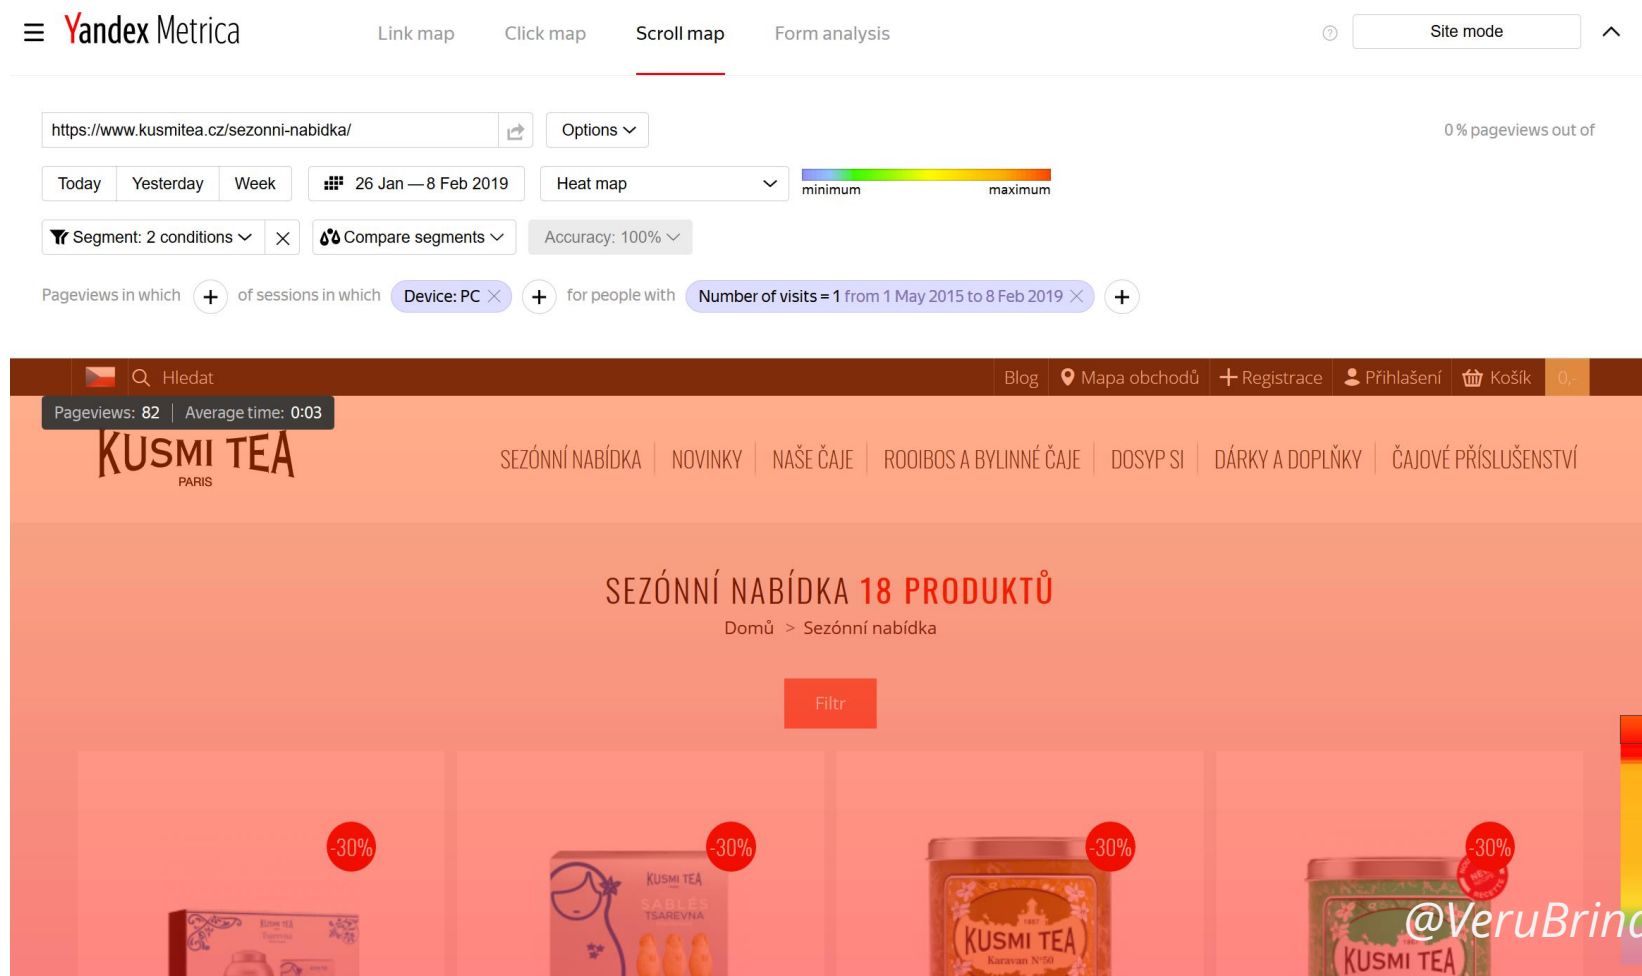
Yandex Metrica

Link map Click map Scroll map Form analysis

Site mode

https://www.kusmitea.cz/sezonni-nabidka/

Options

0 % pageviews out of

Today Yesterday Week

26 Jan — 8 Feb 2019

Heat map

minimum maximum

Segment: 2 conditions

Compare segments

Accuracy: 100%

Pageviews in which + of sessions in which Device: PC + for people with Number of visits = 1 from 1 May 2015 to 8 Feb 2019 +

Hledat

Blog Mapa obchodů + Registrace Přihlášení Košík 0,-

Pageviews: 82 | Average time: 0:03

KUSMI TEA PARIS

SEZÓNNÍ NABÍDKA NOVINKY NAŠE ČAJE ROOIBOS A BYLINNÉ ČAJE DOSYP SI DÁRKY A DOPLŇKY ČAJOVÉ PŘÍSLUŠENSTVÍ

SEZÓNNÍ NABÍDKA 18 PRODUKTŮ

Domů > Sezónní nabídka

Filtr

-30%

-30%

KUSMI TEA

SABLÉS TSAREVNA

-30%

KUSMI TEA

Karavan N°50

-30%

KUSMI TEA

@VeruBrin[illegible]